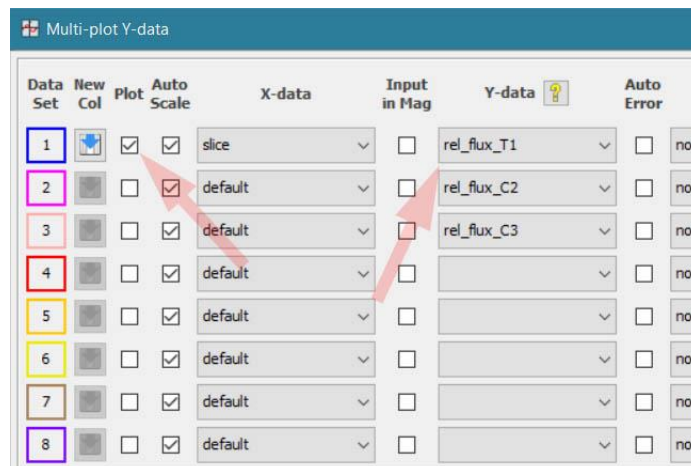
Multi-plot Y-data

| Data Set | New Col | Plot | Auto Scale | X-data | Input in Mag | Y-data ? | Auto Error | |
|---|---|---|---|---|---|---|---|---|
| 1 | | ☑ | ☑ | slice | ☐ | rel_flux_T1 | ☐ | no |
| 2 | | ☐ | ☑ | default | ☐ | rel_flux_C2 | ☐ | no |
| 3 | | ☐ | ☑ | default | ☐ | rel_flux_C3 | ☐ | no |
| 4 | | ☐ | ☑ | default | ☐ | | ☐ | no |
| 5 | | ☐ | ☑ | default | ☐ | | ☐ | no |
| 6 | | ☐ | ☑ | default | ☐ | | ☐ | no |
| 7 | | ☐ | ☑ | default | ☐ | | ☐ | no |
| 8 | | ☐ | ☑ | default | ☐ | | ☐ | no |